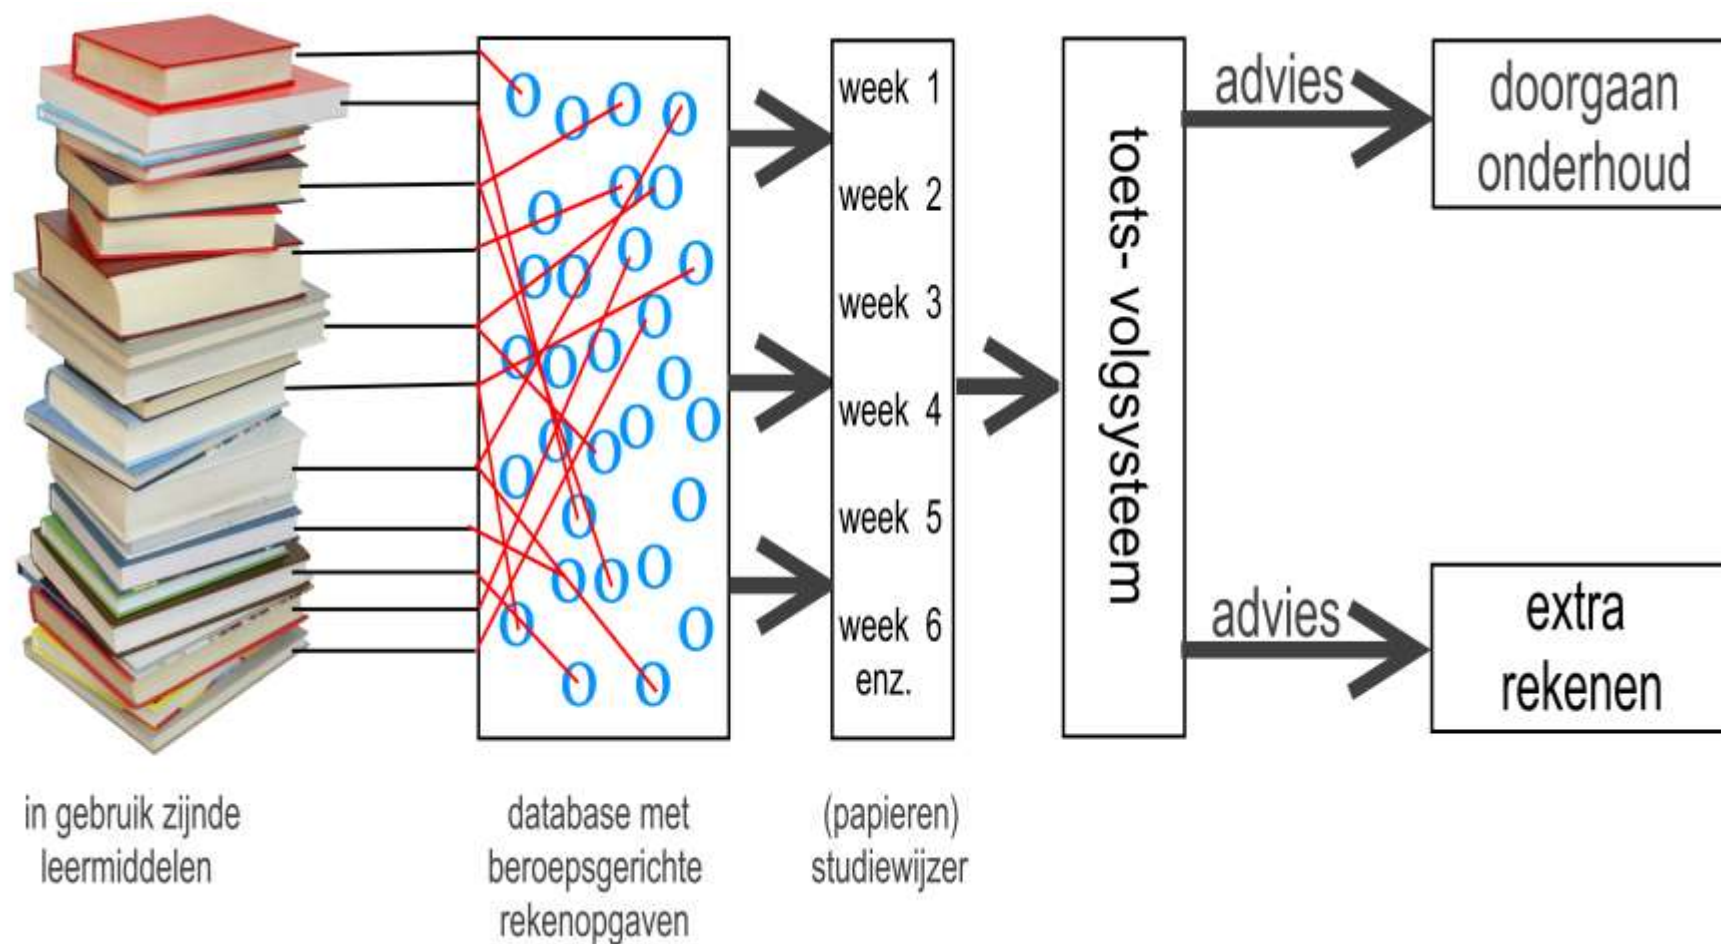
week 1
week 2
week 3
week 4
week 5
week 6
enz.

toets- volgsysteem

advies

doorgaan
onderhoud

advies

extra
rekenen

in gebruik zijnde
leermiddelen

database met
beroepsgerichte
rekenopgaven

(papieren)
studiewijzer